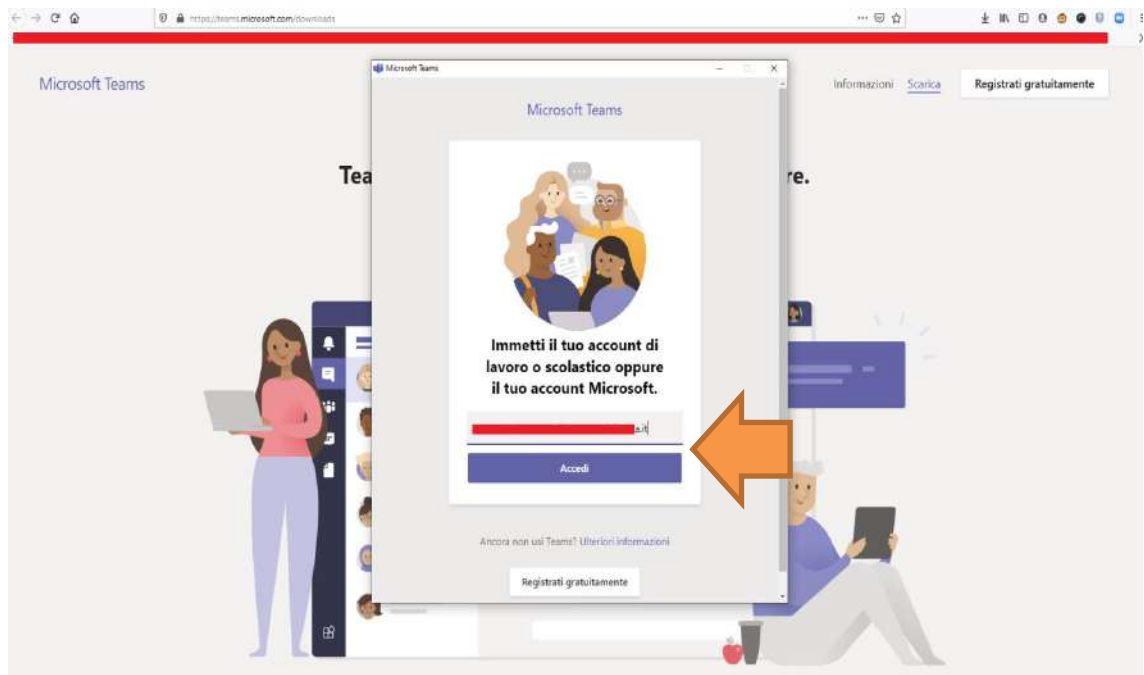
https://teams.microsoft.com/downloads

Microsoft Teams

Informazioni Scarica Registrati gratuitamente

Tea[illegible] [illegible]re.

Microsoft Teams

Microsoft Teams

Immetti il tuo account di lavoro o scolastico oppure il tuo account Microsoft.

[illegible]a.it

Accedi

Ancora non usi Teams? Ulteriori informazioni

Registrati gratuitamente